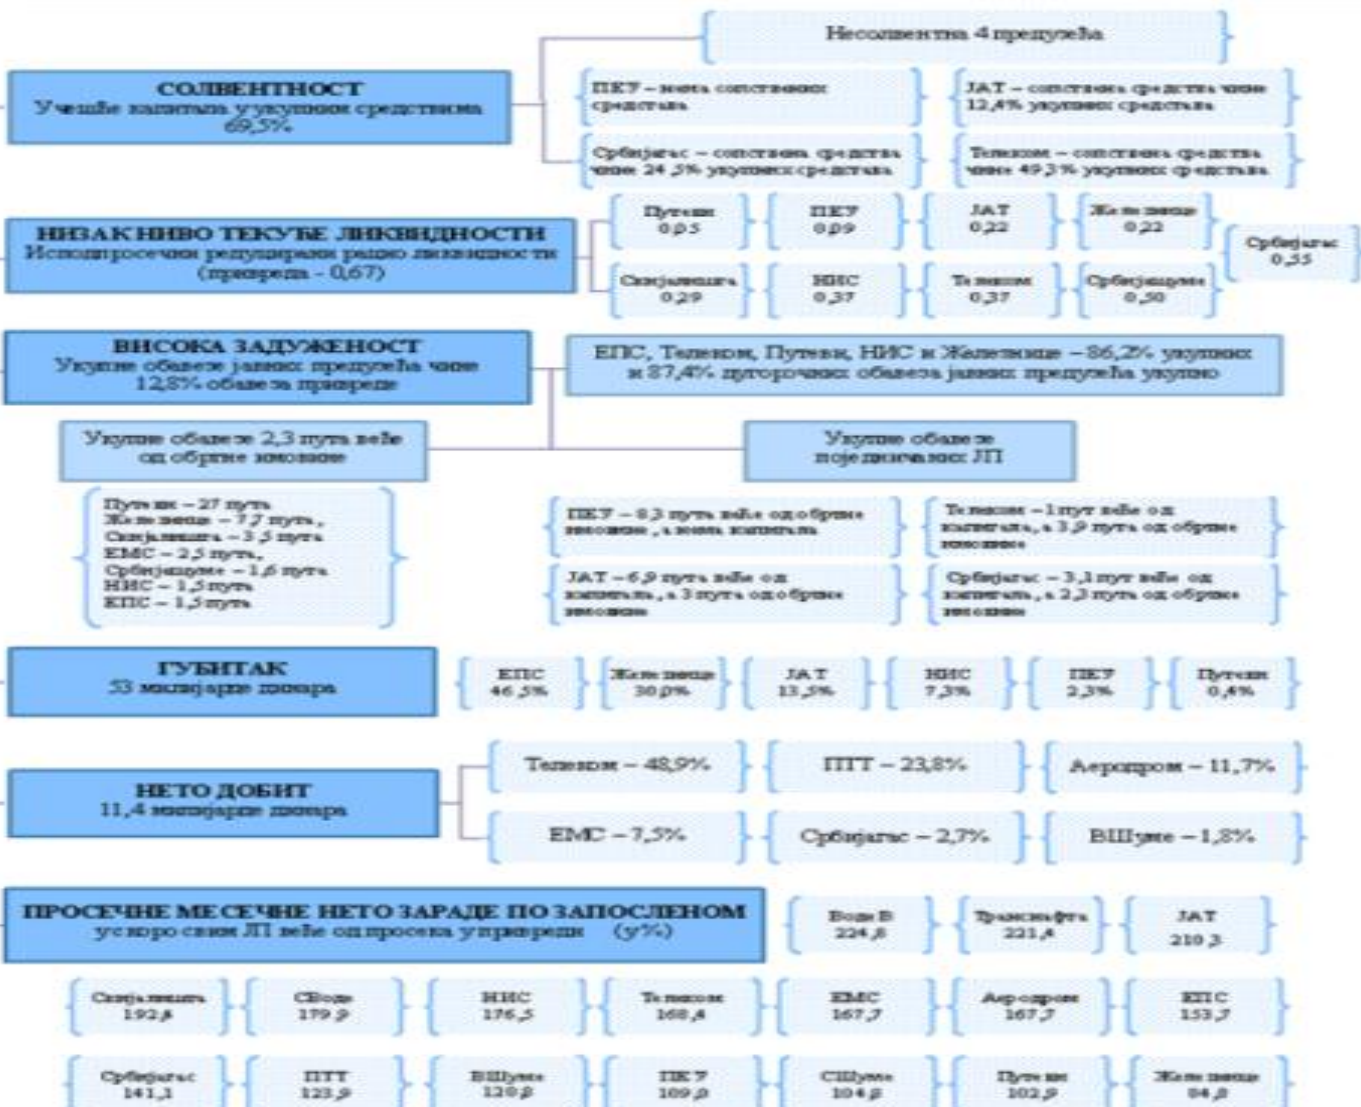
Несолвентна 4 предузећа

СОЛВЕНТНОСТ
Учешће капитала у укупним средствима 69,5%

ПЕУ – нема сопствених средстава

ЈАТ – сопствена средства чине 12,4% укупних средстава

Србијагас – сопствена средства чине 24,5% укупних средстава

Телеком – сопствена средства чине 49,3% укупних средстава

НИЗАК НИВО ТЕКУЋЕ ЛИКВИДНОСТИ
Исподпросечни редуцирани рацио ликвидности (привреда - 0,67)

Путеви 0,05

ПЕУ 0,09

ЈАТ 0,22

Железнице 0,22

Србијагас 0,35

Скијалишта 0,29

НИС 0,37

Телеком 0,37

Србијашуме 0,50

ВИСОКА ЗАДУЖЕНОСТ
Укупне обавезе јавних предузећа чине 12,8% обавеза привреде

ЕПС, Телеком, Путеви, НИС и Железнице – 86,2% укупних и 87,4% дугорочних обавеза јавних предузећа укупно

Укупне обавезе 2,3 пута веће од обртне имовине

Укупне обавезе појединачних ЈП

Путеви – 27 пута
Железнице – 7,7 пута,
Скијалишта – 3,5 пута
ЕМС – 2,5 пута,
Србијашуме – 1,6 пута
НИС – 1,5 пута
ЕПС – 1,5 пута

ПЕУ – 8,3 пута веће од обртне имовине, а нема капитала

Телеком – 1 пут веће од капитала, а 3,9 пута од обртне имовине

ЈАТ – 6,9 пута веће од капитала, а 3 пута од обртне имовине

Србијагас – 3,1 пут веће од капитала, а 2,3 пута од обртне имовине

ГУБИТАК
53 милијарде динара

ЕПС 46,5%

Железнице 30,0%

ЈАТ 13,5%

НИС 7,3%

ПЕУ 2,3%

Путеви 0,4%

НЕТО ДОБИТ
11,4 милијарде динара

Телеком – 48,9%

ПТТ – 23,8%

Аеродром – 11,7%

ЕМС – 7,5%

Србијагас – 2,7%

ВШуме – 1,8%

ПРОСЕЧНЕ МЕСЕЧНЕ НЕТО ЗАРАДЕ ПО ЗАПОСЛЕНОМ
у скоро свим ЈП веће од просека у привреди (у%)

Воде В 224,8

Транснафта 221,4

ЈАТ 210,3

Скијалишта 192,8

СВоде 179,9

НИС 176,5

Телеком 168,4

ЕМС 167,7

Аеродром 167,7

ЕПС 153,7

Србијагас 141,1

ПТТ 123,9

ВШуме 120,8

ПЕУ 109,0

СШуме 104,8

Путеви 102,9

Железнице 94,8